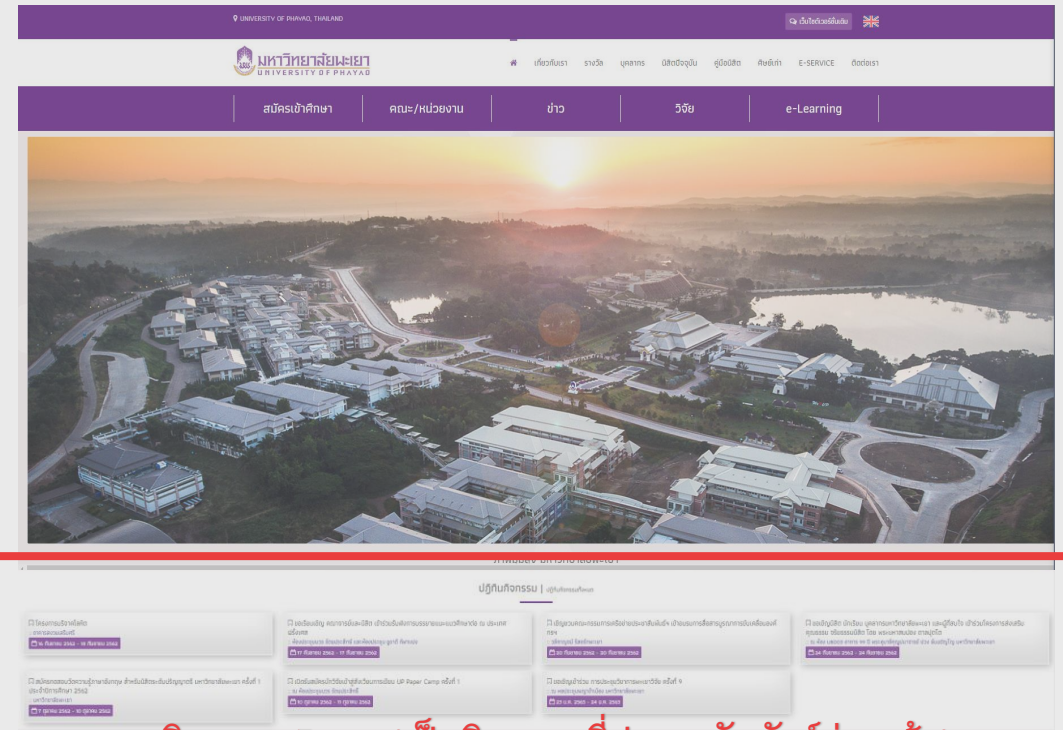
UNIVERSITY OF PHAYAO, THAILAND

เว็บไซต์เวอร์ชั่นเดิม

มหาวิทยาลัยพะเยา
UNIVERSITY OF PHAYAO

เกี่ยวกับเรา รางวัล บุคลากร นิสิตปัจจุบัน คู่มือนิสิต ศิษย์เก่า E-SERVICE ติดต่อเรา

สมัครเข้าศึกษา คณะ/หน่วยงาน ข่าว วิจัย e-Learning

ปฏิทินกิจกรรม | ปฏิทินกิจกรรมทั้งหมด

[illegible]

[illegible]

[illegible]

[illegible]

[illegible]

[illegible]

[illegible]